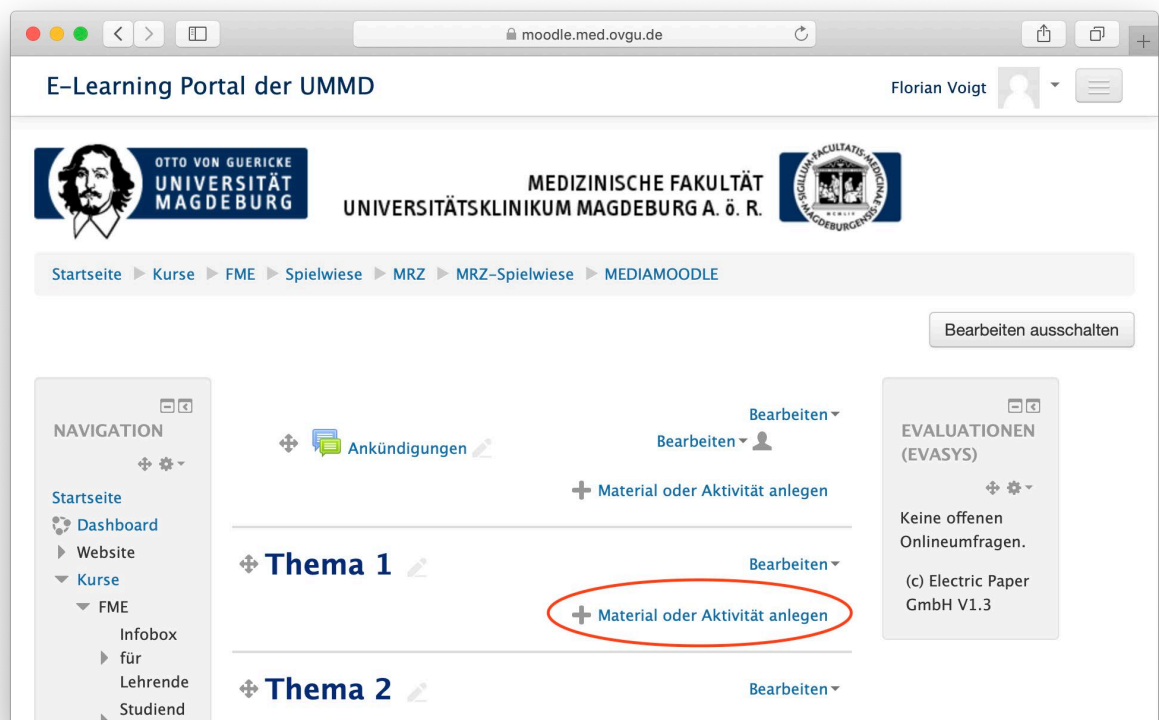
moodle.med.ovgu.de

E-Learning Portal der UMMD

Florian Voigt

OTTO VON GUERICKE
UNIVERSITÄT
MAGDEBURG

MEDIZINISCHE FAKULTÄT
UNIVERSITÄTSKLINIKUM MAGDEBURG A. ö. R.

SIGILLUM FACULTATIS MEDICINAE MAGDEBURGENSIS

Startseite ▶ Kurse ▶ FME ▶ Spielwiese ▶ MRZ ▶ MRZ-Spielwiese ▶ MEDIAMOODLE

Bearbeiten ausschalten

NAVIGATION

Startseite
Dashboard
Website
Kurse
FME
Infobox für Lehrende
Studiend

Bearbeiten
Ankündigungen
Bearbeiten
Material oder Aktivität anlegen

Thema 1
Bearbeiten
Material oder Aktivität anlegen

Thema 2
Bearbeiten

EVALUATIONEN (EVASYS)

Keine offenen Onlineumfragen.

(c) Electric Paper GmbH V1.3